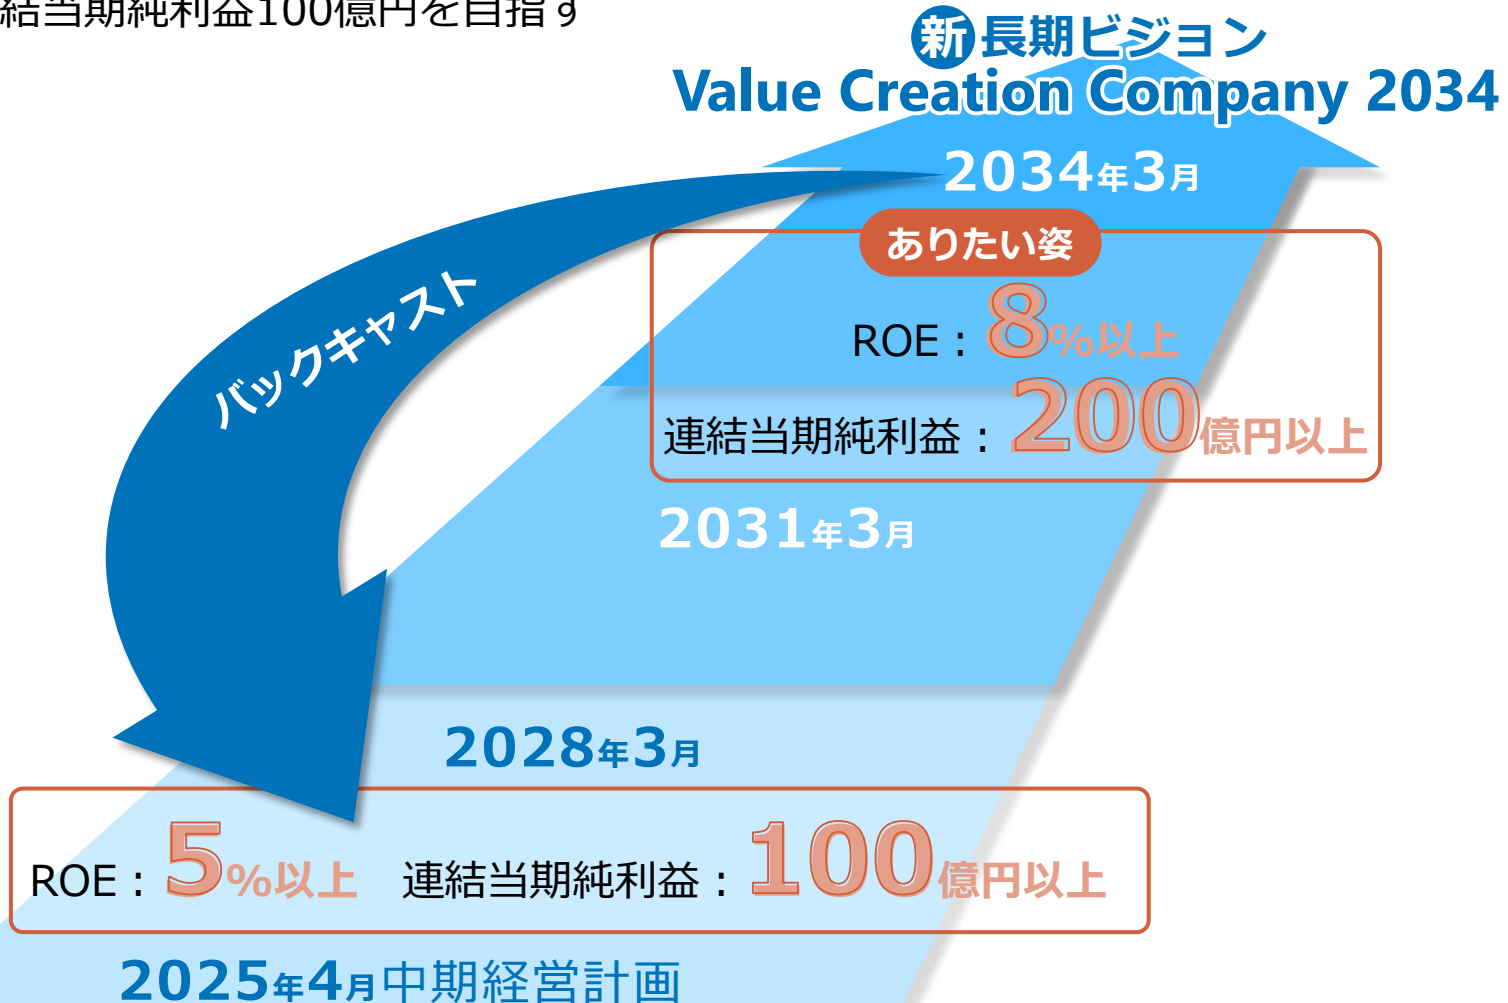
結当期純利益100億円を目指す

新長期ビジョン
Value Creation Company 2034

2034年3月

ありたい姿

ROE：8%以上

連結当期純利益：200億円以上

バックキャスト

2031年3月

2028年3月

ROE：5%以上　連結当期純利益：100億円以上

2025年4月中期経営計画